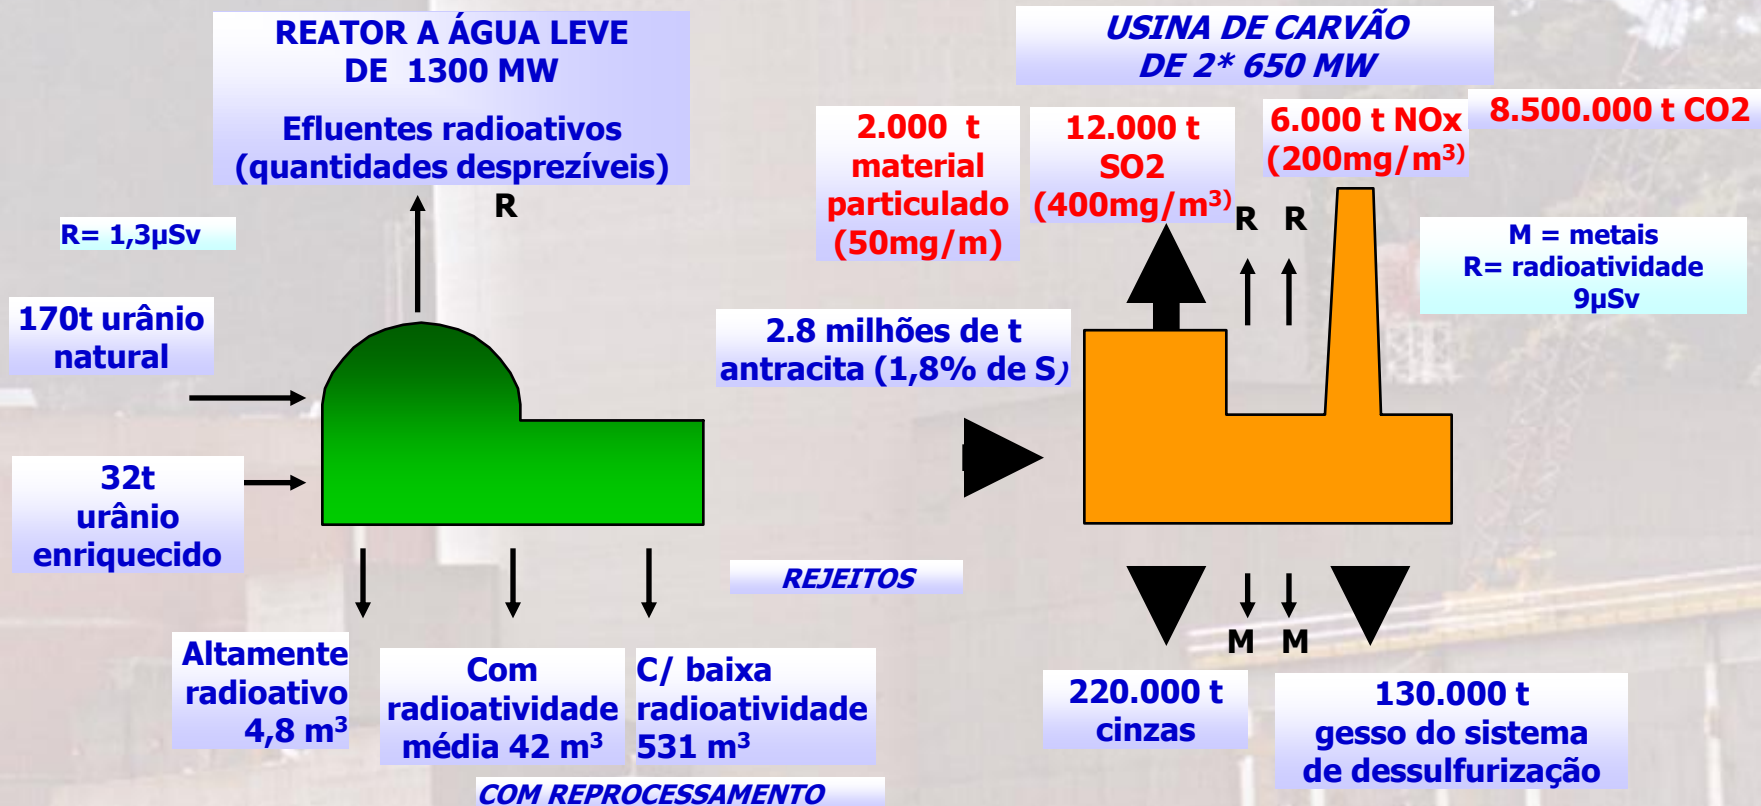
REATOR A ÁGUA LEVE
DE 1300 MW

Efluentes radioativos
(quantidades desprezíveis)

R

R= 1,3μSv

170t urânio natural

32t urânio enriquecido

Altamente radioativo 4,8 m³

Com radioatividade média 42 m³

C/ baixa radioatividade 531 m³

COM REPROCESSAMENTO

REJEITOS

USINA DE CARVÃO
DE 2* 650 MW

2.000 t material particulado (50mg/m)

12.000 t SO2 (400mg/m³)

6.000 t NOx (200mg/m³)

8.500.000 t CO2

R R

M = metais
R= radioatividade
9μSv

2.8 milhões de t antracita (1,8% de S)

M M

220.000 t cinzas

130.000 t gesso do sistema de dessulfurização